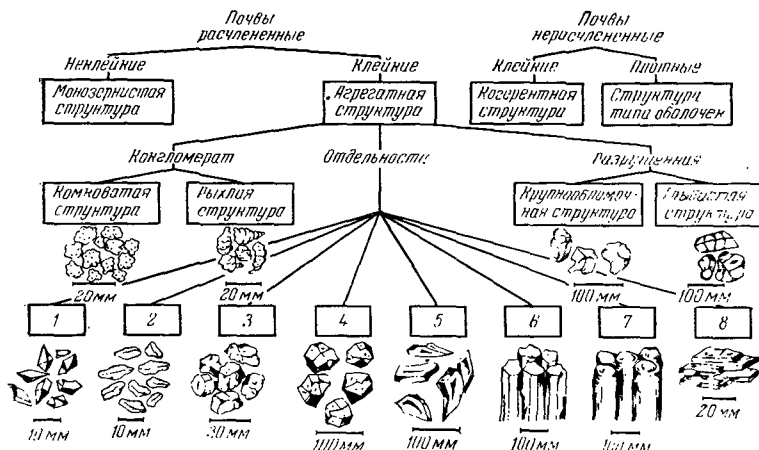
Почвы расчлененные

Почвы нерасчлененные

Неклейкие

Клейкие

Клейкие

Плотные

Монозернистая структура

Агрегатная структура

Когерентная структура

Структура типа оболочек

Конгломерат

Отдельности

Разрушения

Комковатая структура

Рыхлая структура

Крупнообломочная структура

Глыбистая структура

20 мм

20 мм

100 мм

100 мм

1

2

3

4

5

6

7

8

10 мм

10 мм

30 мм

100 мм

100 мм

100 мм

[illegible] мм

20 мм